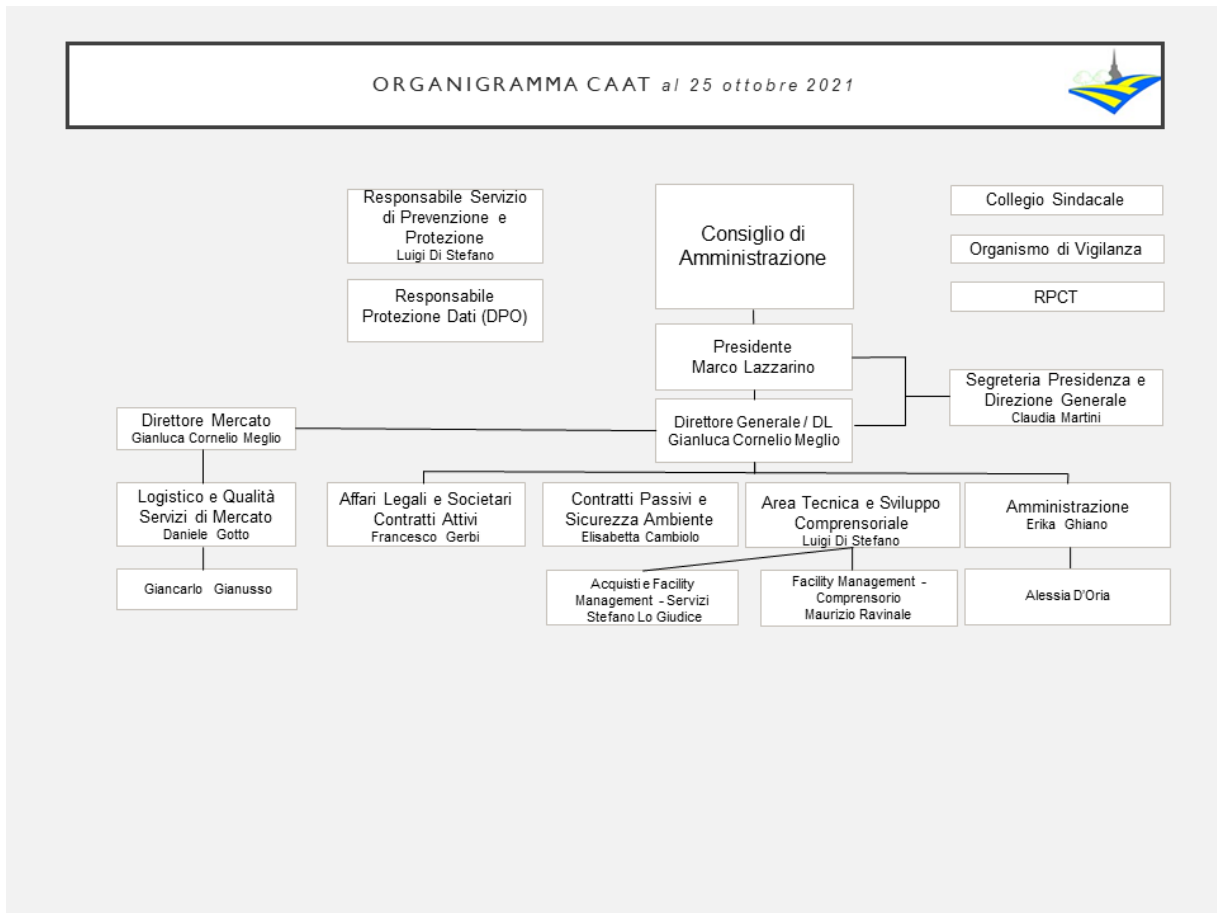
ORGANIGRAMMA CAAT al 25 ottobre 2021

Responsabile Servizio di Prevenzione e Protezione
Luigi Di Stefano

Responsabile Protezione Dati (DPO)

Consiglio di Amministrazione

Collegio Sindacale

Organismo di Vigilanza

RPCT

Presidente
Marco Lazzarino

Segreteria Presidenza e Direzione Generale
Claudia Martini

Direttore Mercato
Gianluca Cornelio Meglio

Direttore Generale / DL
Gianluca Cornelio Meglio

Logistico e Qualità Servizi di Mercato
Daniele Gotto

Affari Legali e Societari Contratti Attivi
Francesco Gerbi

Contratti Passivi e Sicurezza Ambiente
Elisabetta Cambiolo

Area Tecnica e Sviluppo Comprensoriale
Luigi Di Stefano

Amministrazione
Erika Ghiano

Giancarlo Gianusso

Acquisti e Facility Management - Servizi
Stefano Lo Giudice

Facility Management - Comprensorio
Maurizio Ravinale

Alessia D'Oria